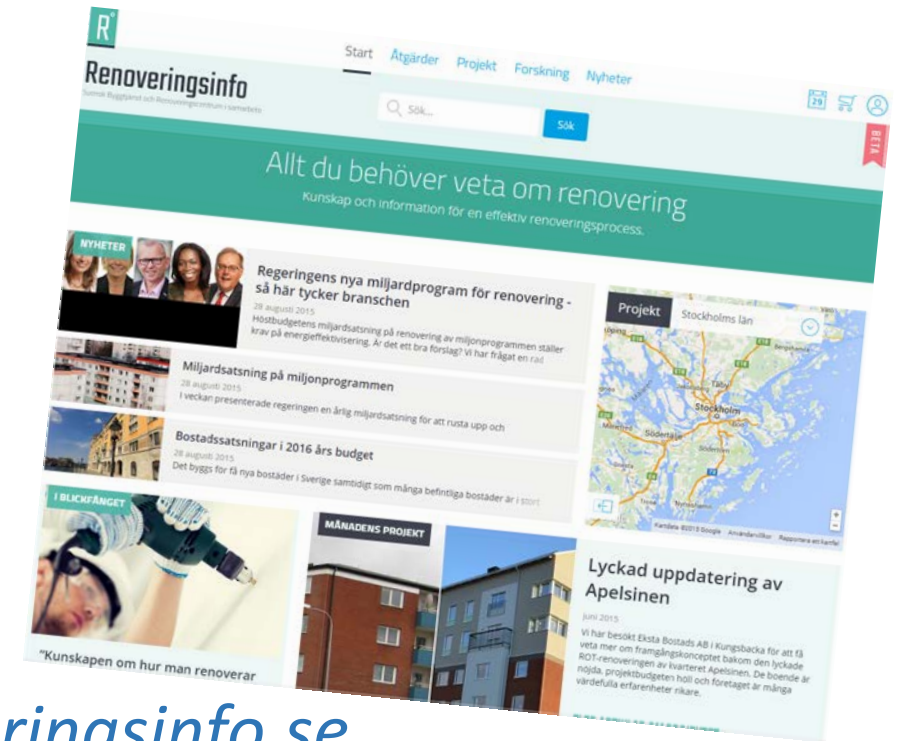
R

Renoveringsinfo
Svenskt Byggtjänst och Renoveringscentrum i samarbete

Start Åtgärder Projekt Forskning Nyheter

Sök...
Sök

29

BETA

Allt du behöver veta om renovering
Kunskap och information för en effektiv renoveringsprocess.

NYHETER
Regeringens nya miljardprogram för renovering - så här tycker branschen
28 augusti 2015
Höstbudgetens miljardsatsning på renovering av miljonprogrammen ställer krav på energieffektivisering. Är det ett bra förslag? Vi har frågat en rad

Miljardsatsning på miljonprogrammen
28 augusti 2015
I veckan presenterade regeringen en årlig miljardsatsning för att rusta upp och

Bostadssatsningar i 2016 års budget
28 augusti 2015
Det byggs för få nya bostäder i Sverige samtidigt som många befintliga bostäder är i stort

Projekt
Stockholms län
Stockholm
Södertälje
Kartdata ©2015 Google Användarvillkor Rapportera ett kartfel

I BLICKFÅNGET
"Kunskapen om hur man renoverar

MÅNADENS PROJEKT

Lyckad uppdatering av Apelsinen
Juni 2015
Vi har besökt Eksta Bostads AB i Kungsbacka för att få veta mer om framgångskonceptet bakom den lyckade ROT-renoveringen av kvarteret Apelsinen. De boende är nöjda, projektbudgeten höll och företaget är många värdefulla erfarenheter rikare.

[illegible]ringsinfo.se